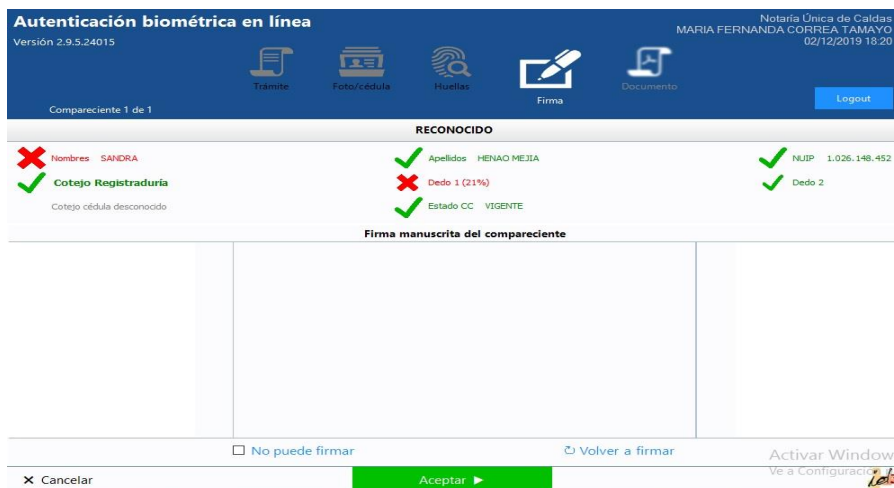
Autenticación biométrica en línea
Versión 2.9.5.24015

Notaría Única de Caldas
MARIA FERNANDA CORREA TAMAYO
02/12/2019 18:20

Trámite
Foto/cédula
Huellas
Firma
Documento

Compareciente 1 de 1

Logout

RECONOCIDO

Nombres SANDRA
Apellidos HENAO MEJIA
NUIP 1.026.148.452
Cotejo Registraduría
Dedo 1 (21%)
Dedo 2
Cotejo cédula desconocido
Estado CC VIGENTE

Firma manuscrita del compareciente

☐ No puede firmar
↻ Volver a firmar

Activar Window
Ve a Configuració

✕ Cancelar
Aceptar ►